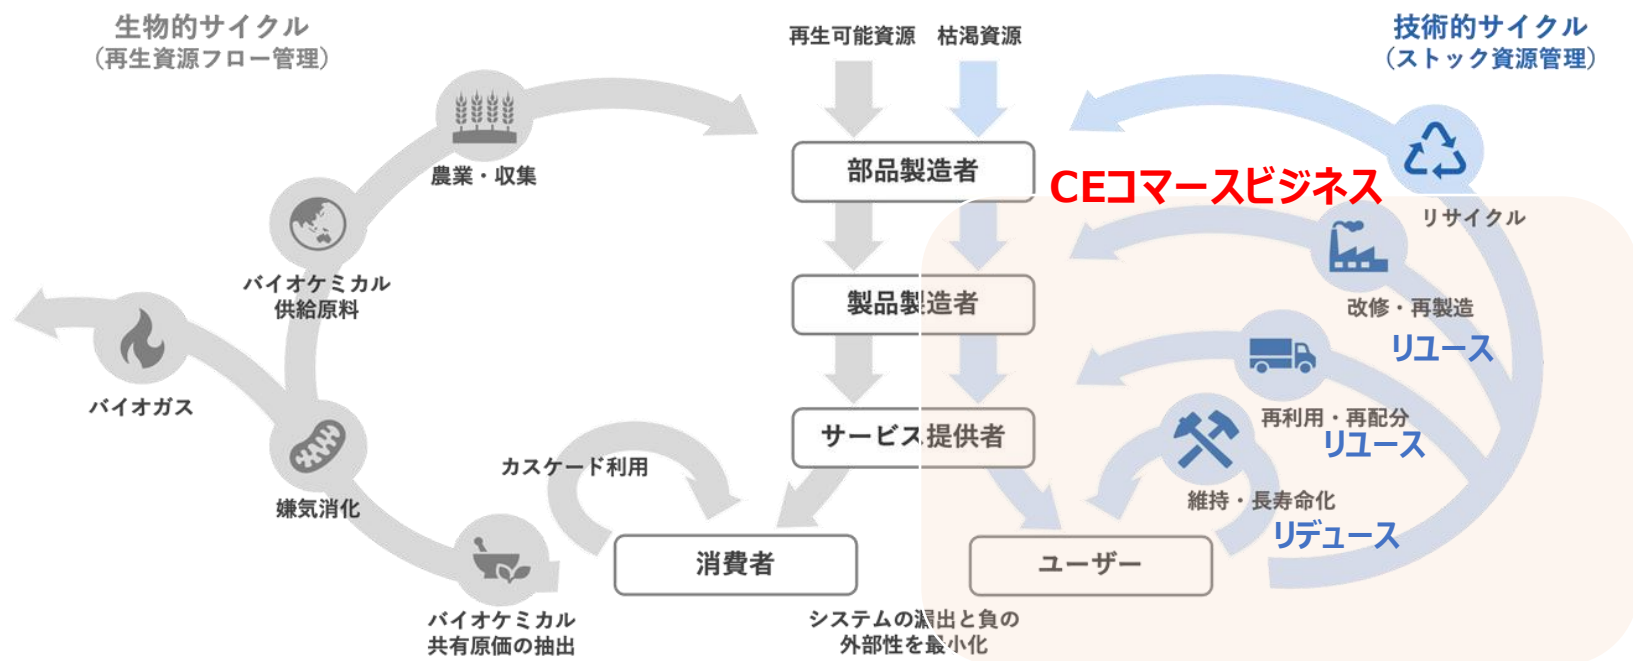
生物的サイクル
（再生資源フロー管理）

再生可能資源　枯渇資源

技術的サイクル
（ストック資源管理）

農業・収集

部品製造者

CEコマースビジネス

リサイクル

バイオケミカル
供給原料

製品製造者

改修・再製造

リユース

バイオガス

サービス提供者

再利用・再配分

リユース

カスケード利用

維持・長寿命化

リデュース

嫌気消化

消費者

ユーザー

バイオケミカル
共有原価の抽出

システムの漏出と負の
外部性を最小化